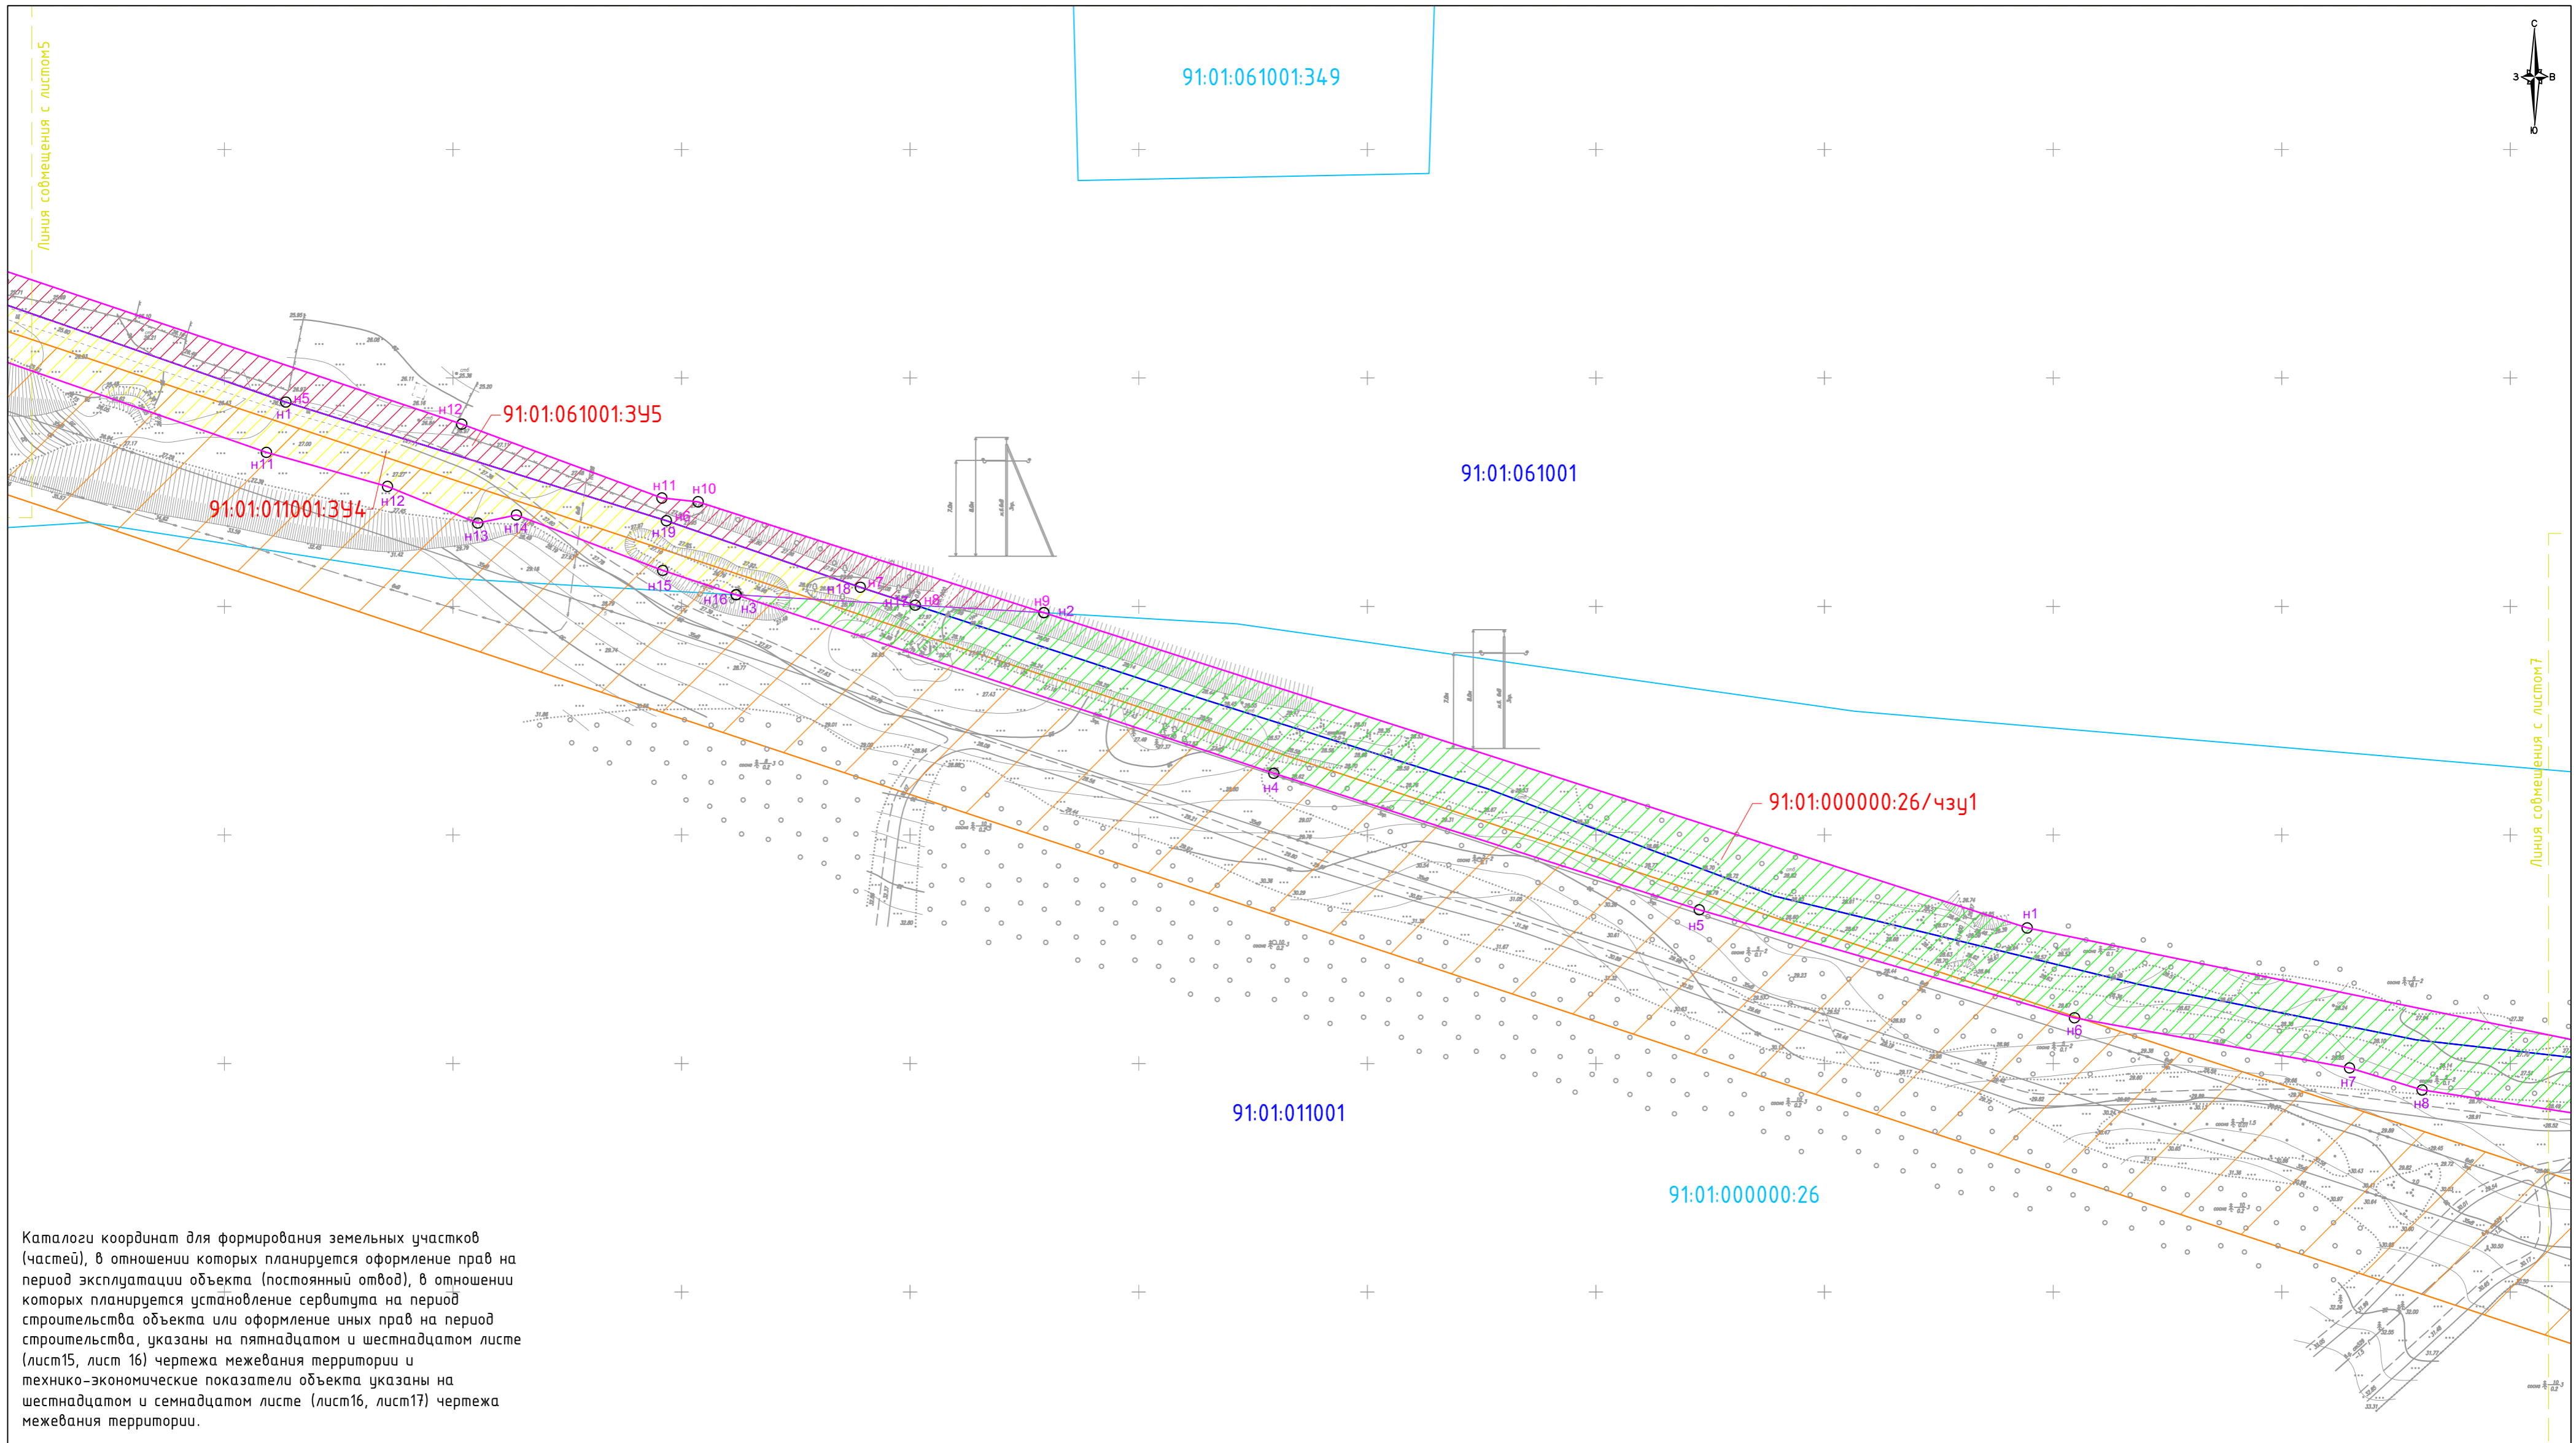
Линия совмещения с листом5

91:01:061001:349

С
З В
Ю

н1 н5 н12 91:01:061001:ЗУ5
н11 н12
91:01:011001:ЗУ4
н13 н14
н11 н10
н6 н19
н15 н18 н7
н16 н3 н17 н8 н9 н2

91:01:061001

н4

91:01:000000:26/чзу1

н5
н1
н6
н7
н8

Линия совмещения с листом7

91:01:011001

91:01:000000:26

Каталоги координат для формирования земельных участков (частей), в отношении которых планируется оформление прав на период эксплуатации объекта (постоянный отвод), в отношении которых планируется установление сервитута на период строительства объекта или оформление иных прав на период строительства, указаны на пятнадцатом и шестнадцатом листе (лист15, лист 16) чертежа межевания территории и технико-экономические показатели объекта указаны на шестнадцатом и семнадцатом листе (лист16, лист17) чертежа межевания территории.